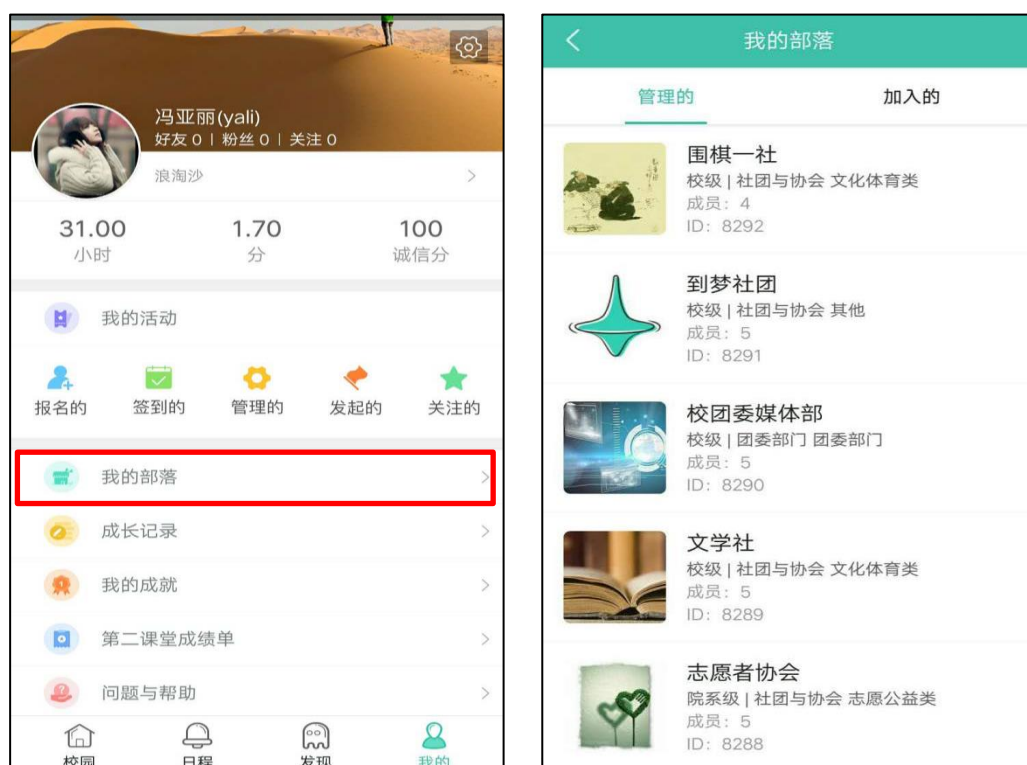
冯亚丽(yali)
好友 0 | 粉丝 0 | 关注 0

浪淘沙

31.00
小时

1.70
分

100
诚信分

我的活动

报名的　签到的　管理的　发起的　关注的

我的部落

成长记录

我的成就

第二课堂成绩单

问题与帮助

校园　日程　发现　我的

我的部落

管理的　加入的

围棋一社
校级 | 社团与协会 文化体育类
成员：4
ID：8292

到梦社团
校级 | 社团与协会 其他
成员：5
ID：8291

校团委媒体部
校级 | 团委部门 团委部门
成员：5
ID：8290

文学社
校级 | 社团与协会 文化体育类
成员：5
ID：8289

志愿者协会
院系级 | 社团与协会 志愿公益类
成员：5
ID：8288